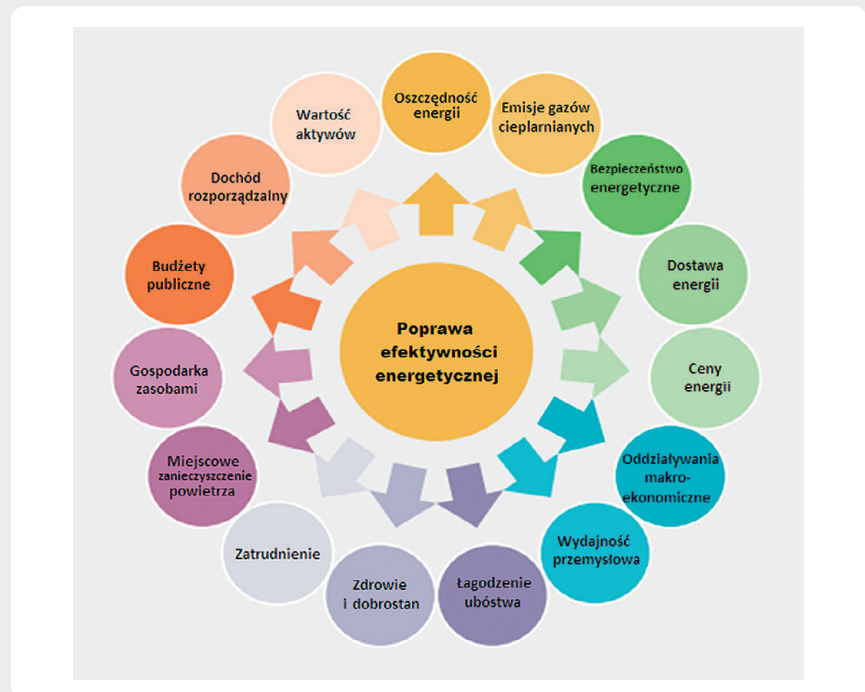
Poprawa efektywności energetycznej

Oszczędność energii

Emisje gazów cieplarnianych

Bezpieczeństwo energetyczne

Dostawa energii

Ceny energii

Oddziaływania makro-ekonomiczne

Wydajność przemysłowa

Łagodzenie ubóstwa

Zdrowie i dobrostan

Zatrudnienie

Miejscowe zanieczyszczenie powietrza

Gospodarka zasobami

Budżety publiczne

Dochód rozporządzalny

Wartość aktywów